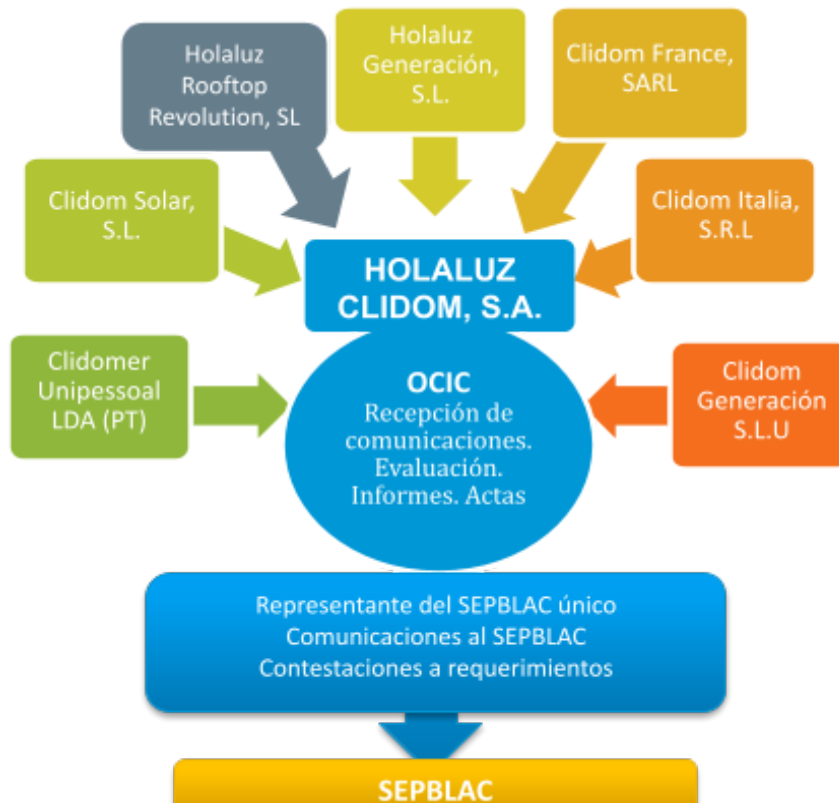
Holaluz Rooftop Revolution, SL

Holaluz Generación, S.L.

Clidom France, SARL

Clidom Solar, S.L.

Clidom Italia, S.R.L

HOLALUZ CLIDOM, S.A.

Clidomer Unipessoal LDA (PT)

OCIC
Recepción de comunicaciones. Evaluación. Informes. Actas

Clidom Generación S.L.U

Representante del SEPBLAC único
Comunicaciones al SEPBLAC
Contestaciones a requerimientos

SEPBLAC